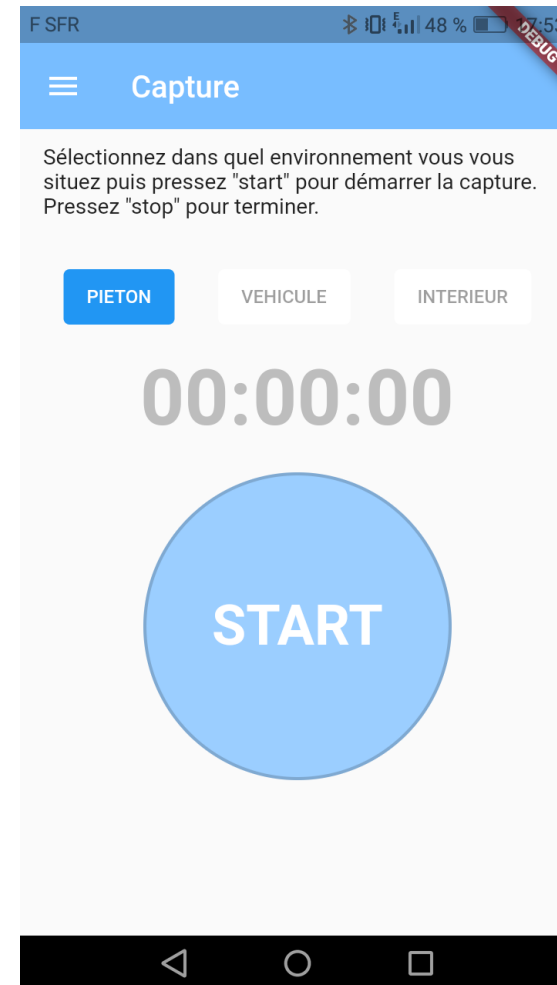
F SFR 48 % 17:5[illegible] DEBUG

Capture

Sélectionnez dans quel environnement vous vous situez puis pressez "start" pour démarrer la capture. Pressez "stop" pour terminer.

PIETON VEHICULE INTERIEUR

00:00:00

START